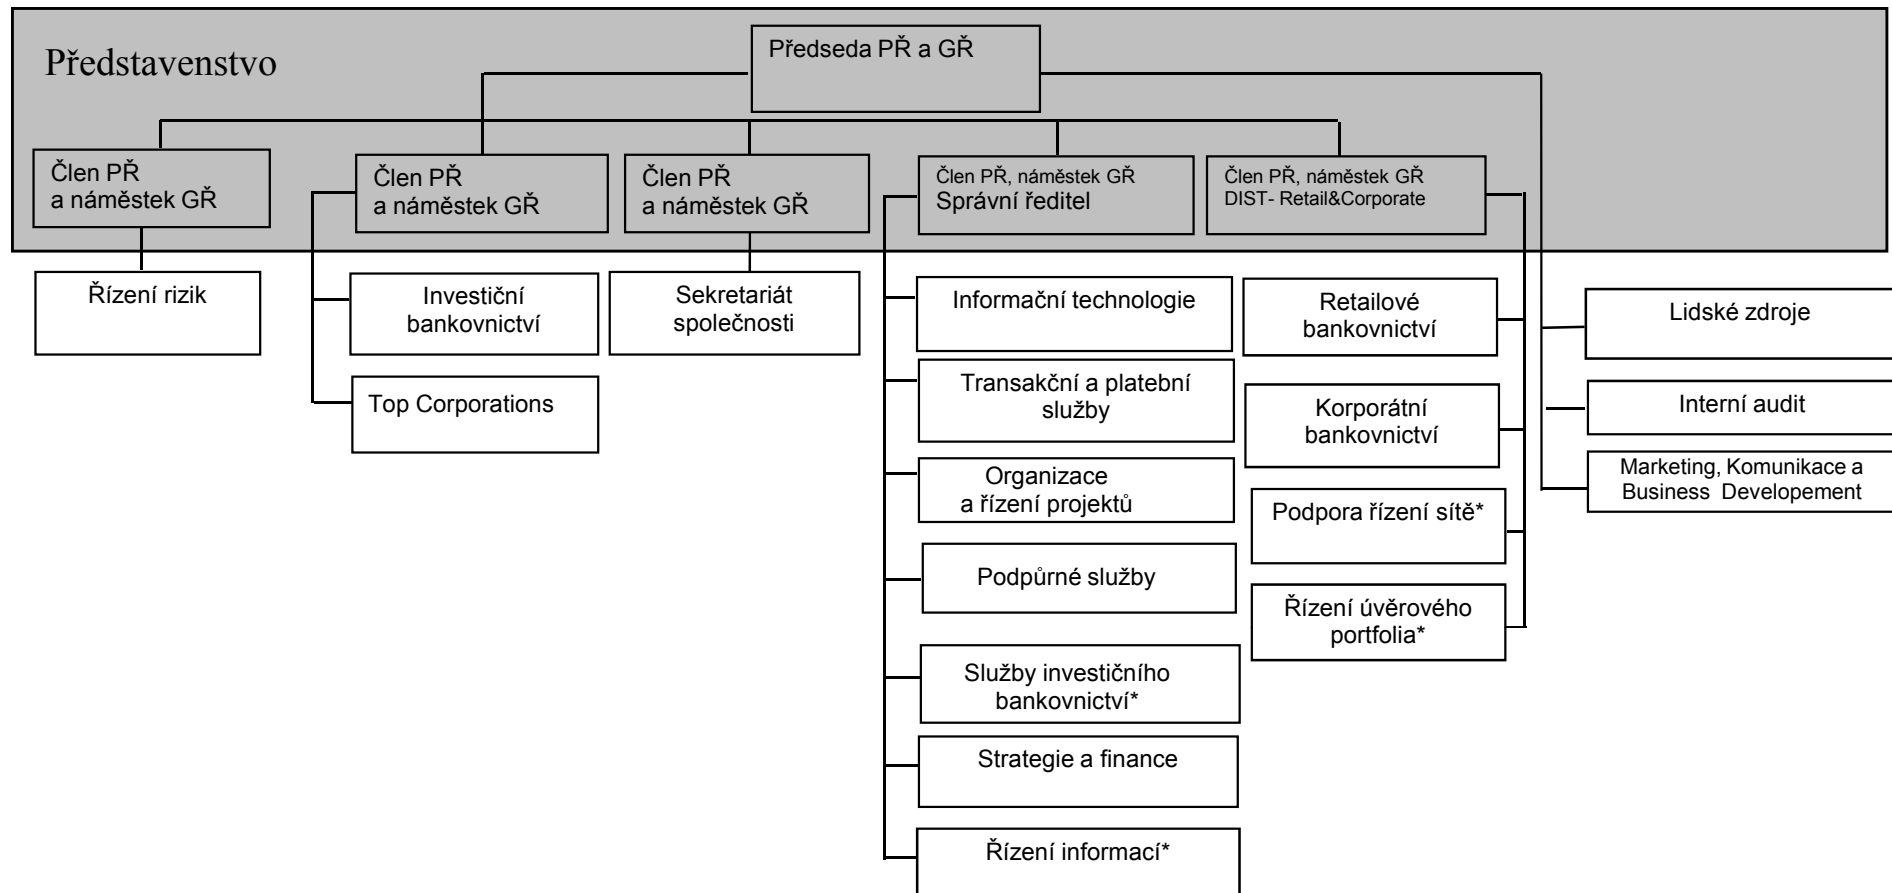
Představenstvo

Předseda PŘ a GŘ

Člen PŘ a náměstek GŘ

Člen PŘ a náměstek GŘ

Člen PŘ a náměstek GŘ

Člen PŘ, náměstek GŘ Správní ředitel

Člen PŘ, náměstek GŘ DIST- Retail&Corporate

Řízení rizik

Investiční bankovnictví

Top Corporations

Sekretariát společnosti

Informační technologie

Transakční a platební služby

Organizace a řízení projektů

Podpůrné služby

Služby investičního bankovnictví*

Strategie a finance

Řízení informací*

Retailové bankovnictví

Korporátní bankovnictví

Podpora řízení sítě*

Řízení úvěrového portfolia*

Lidské zdroje

Interní audit

Marketing, Komunikace a Business Developement